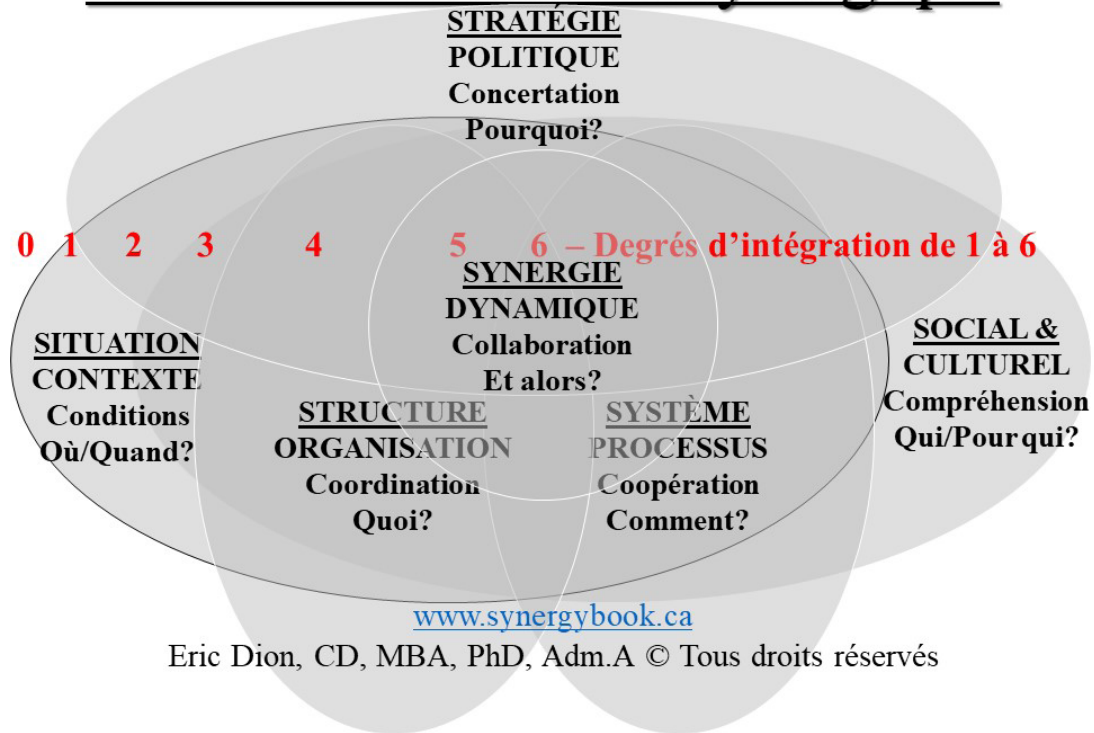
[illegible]

STRATÉGIE
POLITIQUE
Concertation
Pourquoi?

0 1 2 3 4 5 6 – Degrés d'intégration de 1 à 6

SYNERGIE
DYNAMIQUE
Collaboration
Et alors?

SITUATION
CONTEXTE
Conditions
Où/Quand?

STRUCTURE
ORGANISATION
Coordination
Quoi?

SYSTÈME
PROCESSUS
Coopération
Comment?

SOCIAL &
CULTUREL
Compréhension
Qui/Pour qui?

www.synergybook.ca
Eric Dion, CD, MBA, PhD, Adm.A © Tous droits réservés